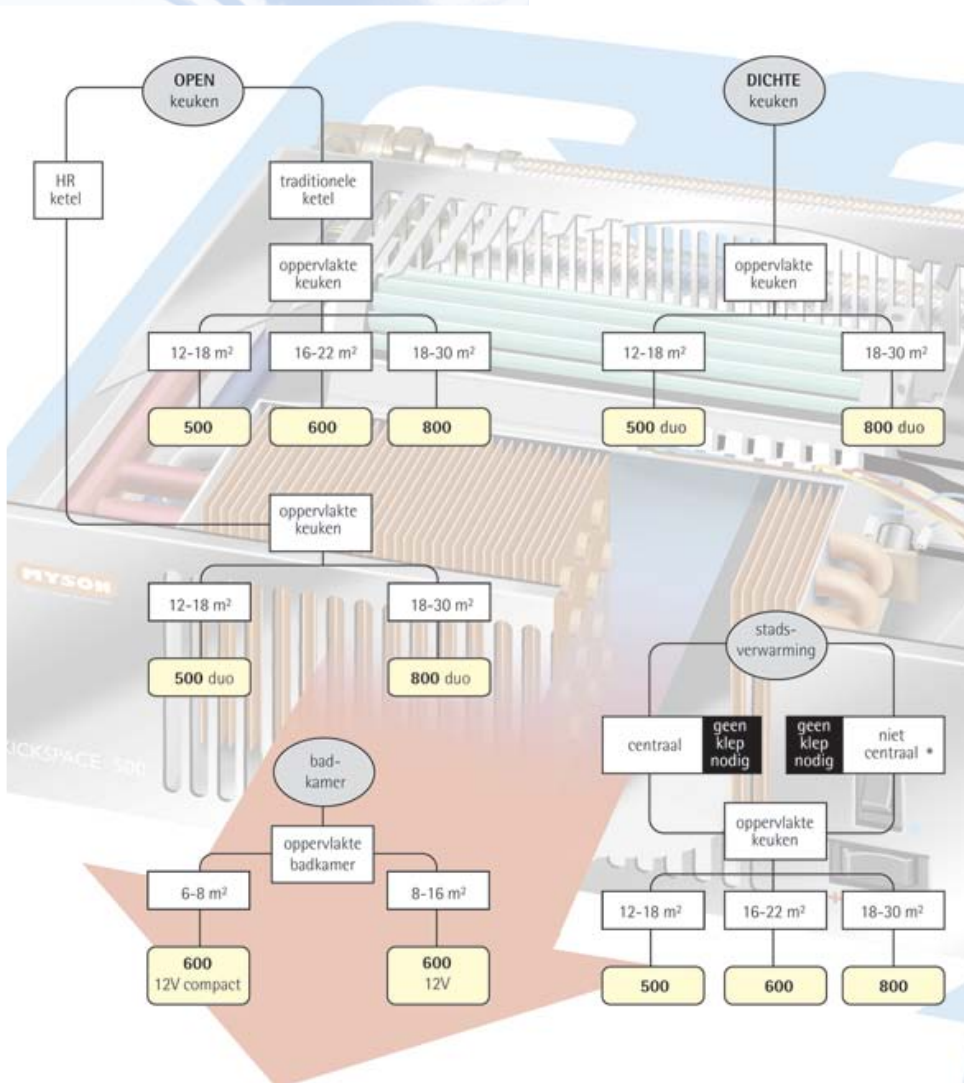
OPEN keuken

HR ketel

traditionele ketel

oppervlakte keuken

12-18 m²

16-22 m²

18-30 m²

500

600

800

oppervlakte keuken

12-18 m²

18-30 m²

500 duo

800 duo

DICHTE keuken

oppervlakte keuken

12-18 m²

18-30 m²

500 duo

800 duo

MYSON

ICKSPACE 500

bad-kamer

oppervlakte badkamer

6-8 m²

8-16 m²

600 12V compact

600 12V

stads-verwarming

centraal

geen klep nodig

geen klep nodig

niet centraal *

oppervlakte keuken

12-18 m²

16-22 m²

18-30 m²

500

600

800